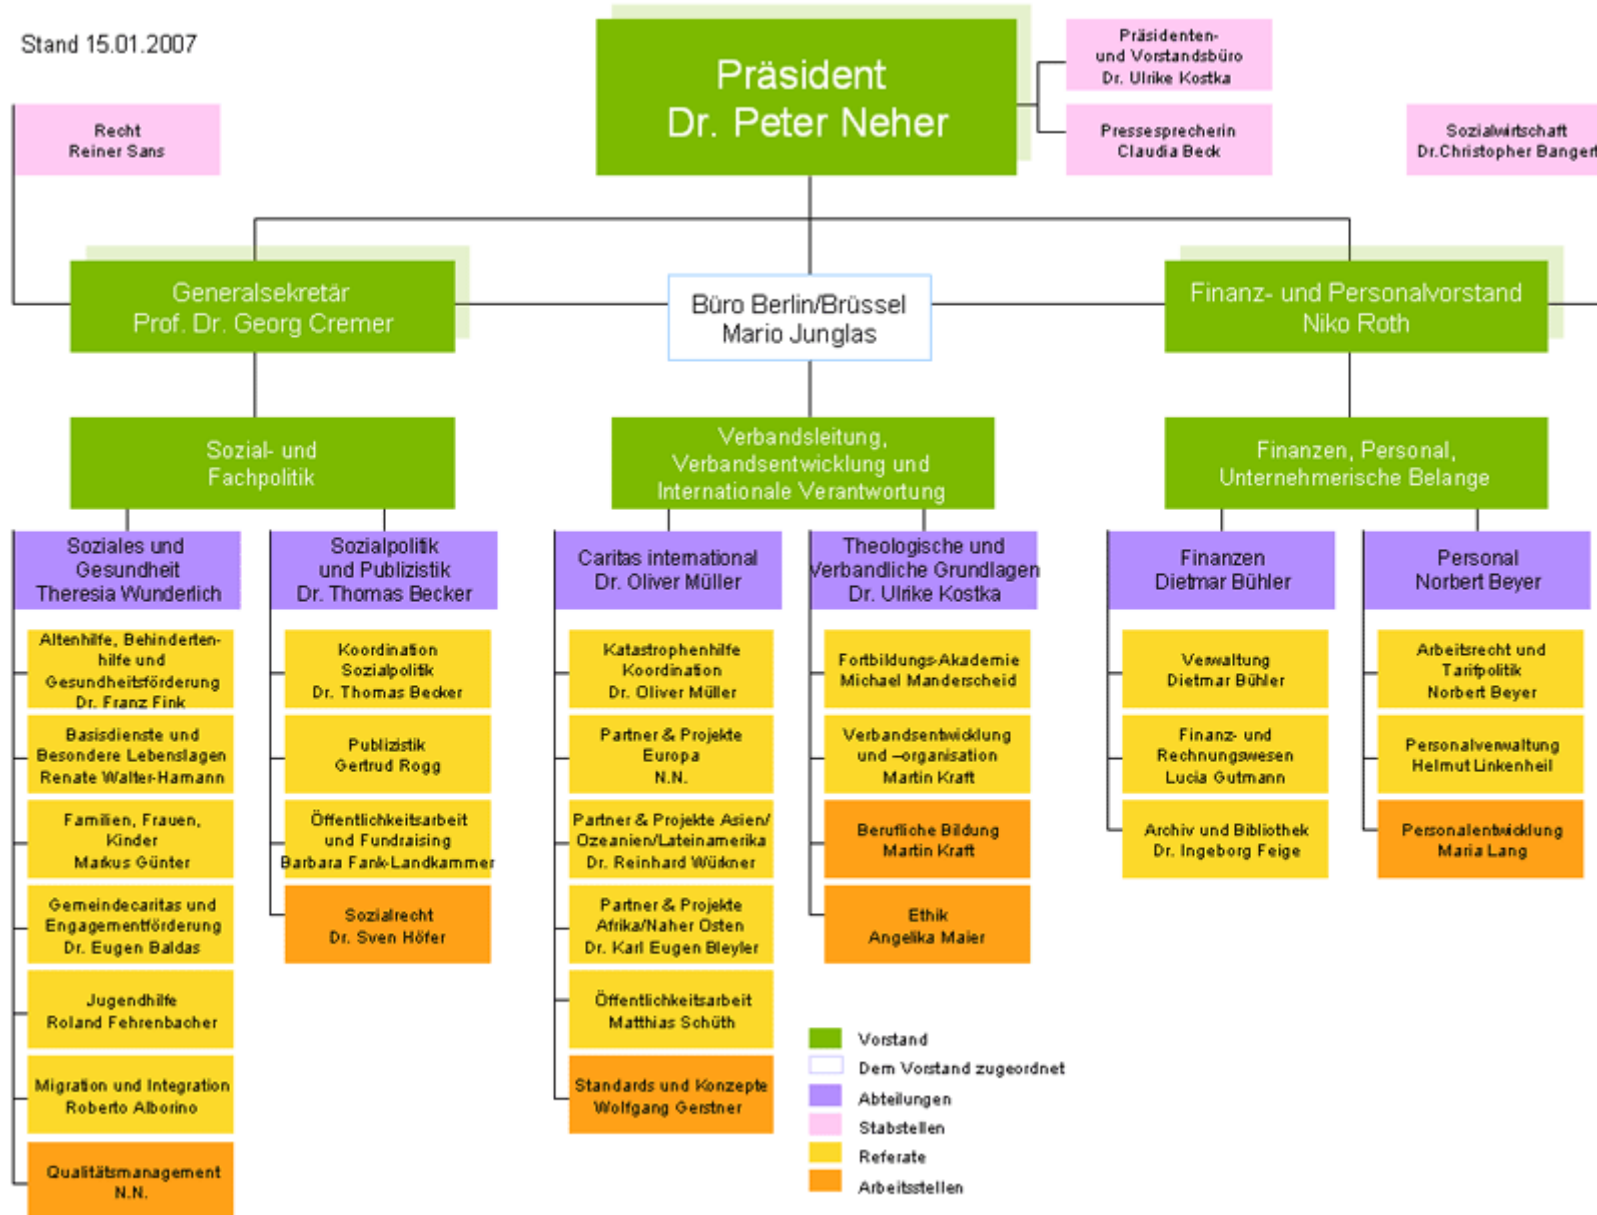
Stand 15.01.2007

Präsident
Dr. Peter Neher

Präsidenten- und Vorstandsbüro
Dr. Ulrike Kostka

Pressesprecherin
Claudia Beck

Recht
Reiner Sans

Sozialwirtschaft
Dr.Christopher Bangert

Generalsekretär
Prof. Dr. Georg Cremer

Büro Berlin/Brüssel
Mario Junglas

Finanz- und Personalvorstand
Niko Roth

Sozial- und Fachpolitik

Verbandsleitung, Verbandsentwicklung und Internationale Verantwortung

Finanzen, Personal, Unternehmerische Belange

Soziales und Gesundheit
Theresia Wunderlich

Altenhilfe, Behindertenhilfe und Gesundheitsförderung
Dr. Franz Fink

Basisdienste und Besondere Lebenslagen
Renate Walter-Hamann

Familien, Frauen, Kinder
Markus Günter

Gemeindecaritas und Engagementförderung
Dr. Eugen Baldas

Jugendhilfe
Roland Fehrenbacher

Migration und Integration
Roberto Alborino

Qualitätsmanagement
N.N.

Sozialpolitik und Publizistik
Dr. Thomas Becker

Koordination Sozialpolitik
Dr. Thomas Becker

Publizistik
Gertrud Rogg

Öffentlichkeitsarbeit und Fundraising
Barbara Fank-Landkammer

Sozialrecht
Dr. Sven Höfer

Caritas international
Dr. Oliver Müller

Katastrophenhilfe Koordination
Dr. Oliver Müller

Partner & Projekte Europa
N.N.

Partner & Projekte Asien/ Ozeanien/Lateinamerika
Dr. Reinhard Würkner

Partner & Projekte Afrika/Naher Osten
Dr. Karl Eugen Bleyler

Öffentlichkeitsarbeit
Matthias Schüth

Standards und Konzepte
Wolfgang Gerstner

Theologische und Verbandliche Grundlagen
Dr. Ulrike Kostka

Fortbildungs-Akademie
Michael Manderscheid

Verbandsentwicklung und –organisation
Martin Kraft

Berufliche Bildung
Martin Kraft

Ethik
Angelika Maier

Finanzen
Dietmar Bühler

Verwaltung
Dietmar Bühler

Finanz- und Rechnungswesen
Lucia Gutmann

Archiv und Bibliothek
Dr. Ingeborg Feige

Personal
Norbert Beyer

Arbeitsrecht und Tarifpolitik
Norbert Beyer

Personalverwaltung
Helmut Linkenheil

Personalentwicklung
Maria Lang

Vorstand
Dem Vorstand zugeordnet
Abteilungen
Stabstellen
Referate
Arbeitsstellen